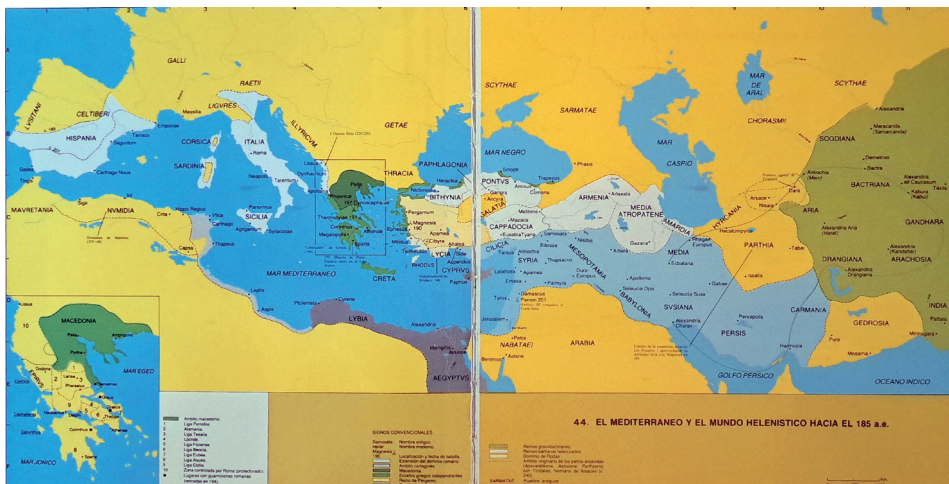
GALLI
RAETII
LIGVRES
ILLYRICVM
GETAE
SCYTHAE
SARMATAE
SCYTHAE
MAR DE ARAL
CHORASMII
SOGDIANA
Maracanda (Samarcanda)
Alexandria Eschate
Alexandria ad Caucasum
BACTRIANA
Bactra
Alexandria (Kabul)
GANDHARA
ARIA
Alexandria Aria (Herat)
DRANGIANA
ARACHOSIA
Alexandria (Kandahar)
INDIA
GEDROSIA
CARMANIA
PERSIS
Persepolis
PARTHIA
HYRCANIA
Hecatompylos
MEDIA
Ecbatana
Rhagae
MEDIA ATROPATENE
ARMENIA
MAR CASPIO
MAR NEGRO
PONTVS
PAPHLAGONIA
BITHYNIA
GALATIA
CAPPADOCIA
CILICIA
SYRIA
Antiochia
Seleucia
MESOPOTAMIA
BABYLONIA
Babylon
SVSIANA
Susa
ARABIA
NABATAEI
Petra
Aden
GOLFO PERSICO
OCEANO INDICO
LYCIA
RHODVS
CYPRVS
CRETA
LYBIA
Cyrene
AEGYPTVS
Alexandria
Memphis
THRACIA
MAR MEDITERRANEO
SICILIA
Syracusae
Agrigentum
SARDINIA
CORSICA
ITALIA
Roma
Neapolis
Tarentum
HISPANIA
CELTIBERI
LVSITANI
Saguntum
Carthago Nova
Tarraco
Emporiae
Massilia
MAVRETANIA
NVMIDIA
Cirta
Hippo Regius
Utica
Carthago
Thapsus
Siga
Pergamum
Magnesia 190
Ephesus
Miletus
Sinope
Trapezus
Damascus
Tyrus
Jerusalem
MACEDONIA
EPIRVS
MAR EGEO
MAR JONICO
Pella
Corinthus
Athenae
Sparta
Ambito macedonio
Liga Etolia
Liga Aquea
Zona controlada por Roma (protectorado)
SIGNOS CONVENCIONALES
Nombre antiguo
Nombre moderno
Localización y fecha de batalla
Extensión del dominio romano
Ámbito cartaginés
Macedonia
Estados griegos independientes
Reino de Pérgamo
Reinos grecobactrianos
Reino seleúcida
Dominio de Rodas
Ámbito ptolemaico
44. EL MEDITERRANEO Y EL MUNDO HELENISTICO HACIA EL 185 a.e.